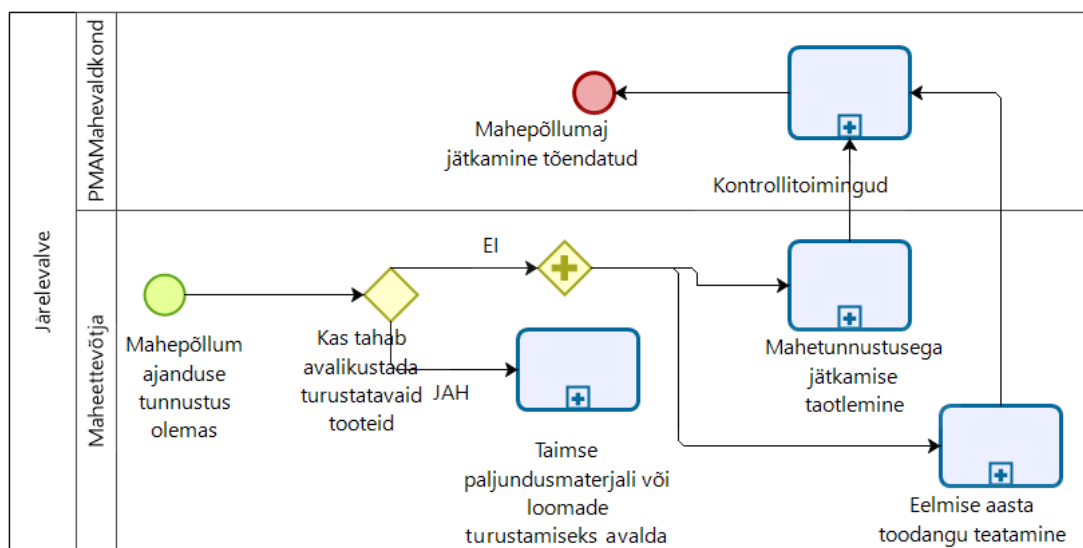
Järelevalve

PMAMahevaldkond

Mahepõllumaj jätkamine tõendatud

Kontrollitoimingud

Maheettevõtja

EI

Mahepõllum ajanduse tunnustus olemas

Kas tahab avalikustada turustatavaid tooteid

JAH

Taimse paljundusmaterjali või loomade turustamiseks avalda

Mahetunnustusega jätkamise taotlemine

Eelmise aasta toodangu teatamine